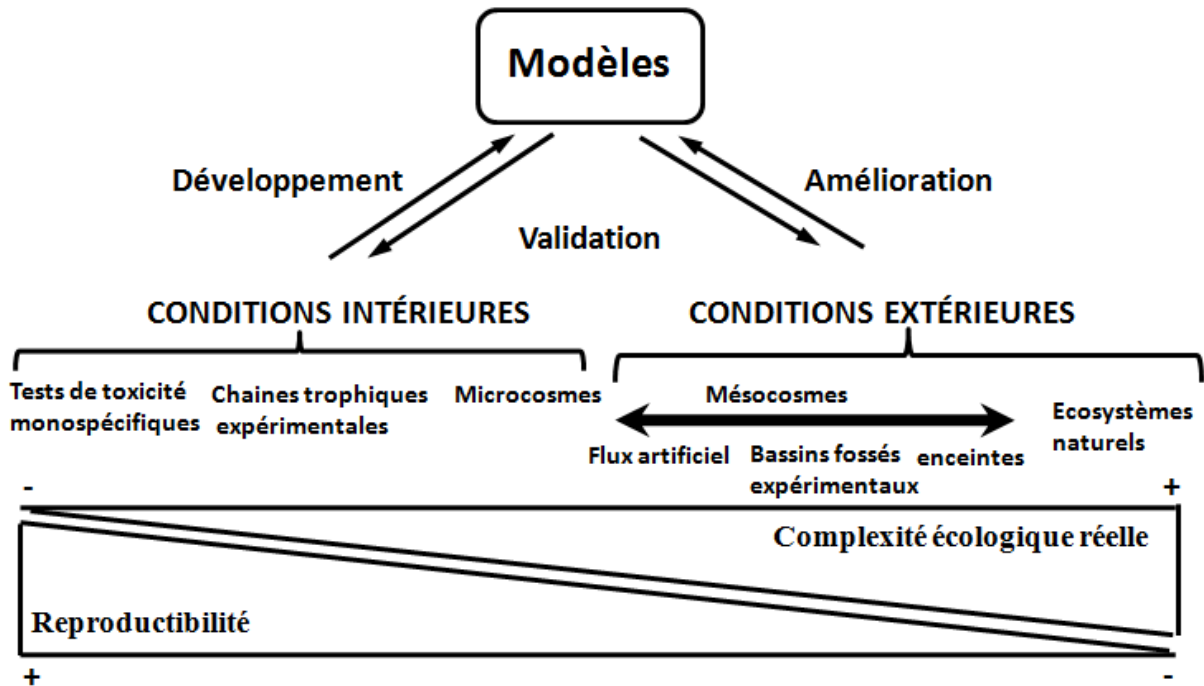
Modèles

Développement

Validation

Amélioration

CONDITIONS INTÉRIEURES

CONDITIONS EXTÉRIEURES

Tests de toxicité monospécifiques

Chaines trophiques expérimentales

Microcosmes

Mésocosmes

Flux artificiel

Bassins fossés expérimentaux

enceintes

Ecosystèmes naturels

-

+

Complexité écologique réelle

Reproductibilité

+

-